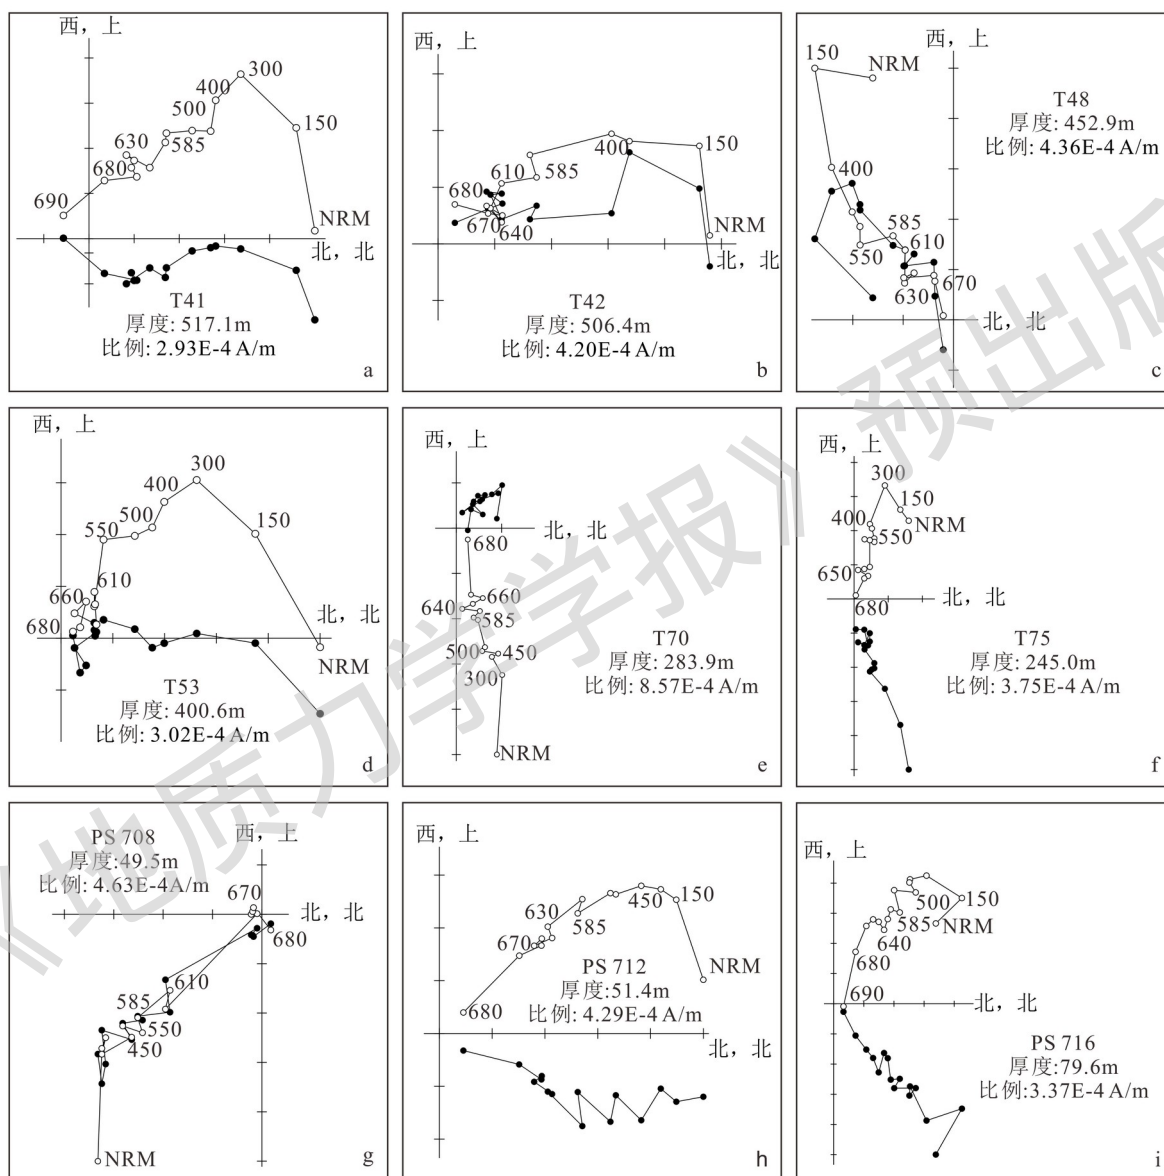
西，上
690
680
630
585
500
400
300
150
NRM
北，北
T41
厚度: 517.1m
比例: 2.93E-4 A/m
a

西，上
680
610
585
670
640
400
150
NRM
北，北
T42
厚度: 506.4m
比例: 4.20E-4 A/m
b

150
NRM
西，上
T48
厚度: 452.9m
比例: 4.36E-4 A/m
400
585
550
610
630
670
北，北
c

西，上
300
400
500
550
150
610
660
680
北，北
NRM
T53
厚度: 400.6m
比例: 3.02E-4 A/m
d

西，上
北，北
680
660
640
585
500
450
300
NRM
T70
厚度: 283.9m
比例: 8.57E-4 A/m
e

西，上
300
150
400
NRM
550
650
680
北，北
T75
厚度: 245.0m
比例: 3.75E-4 A/m
f

PS 708
厚度:49.5m
比例: 4.63E-4A/m
西，上
670
北，北
680
610
585
550
450
NRM
g

西，上
630
450
150
585
670
PS 712
厚度:51.4m
比例: 4.29E-4 A/m
NRM
680
北，北
h

西，上
500
150
585
NRM
640
680
690
北，北
PS 716
厚度:79.6m
比例:3.37E-4 A/m
i

《地质力学学报》预出版